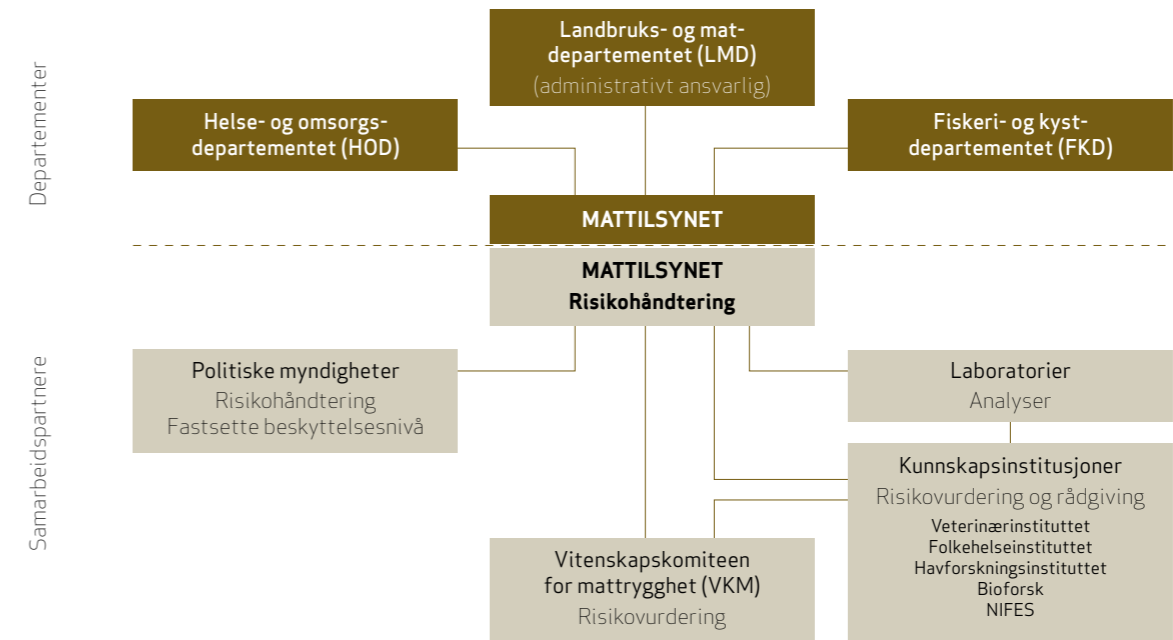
Departementer

Landbruks- og matdepartementet (LMD)
(administrativt ansvarlig)

Helse- og omsorgsdepartementet (HOD)

Fiskeri- og kystdepartementet (FKD)

MATTILSYNET

Samarbeidspartnere

MATTILSYNET
Risikohåndtering

Politiske myndigheter
Risikohåndtering
Fastsette beskyttelsesnivå

Laboratorier
Analyser

Kunnskapsinstitusjoner
Risikovurdering og rådgiving
Veterinærinstituttet
Folkehelseinstituttet
Havforskningsinstituttet
Bioforsk
NIFES

Vitenskapskomiteen for mattrygghet (VKM)
Risikovurdering